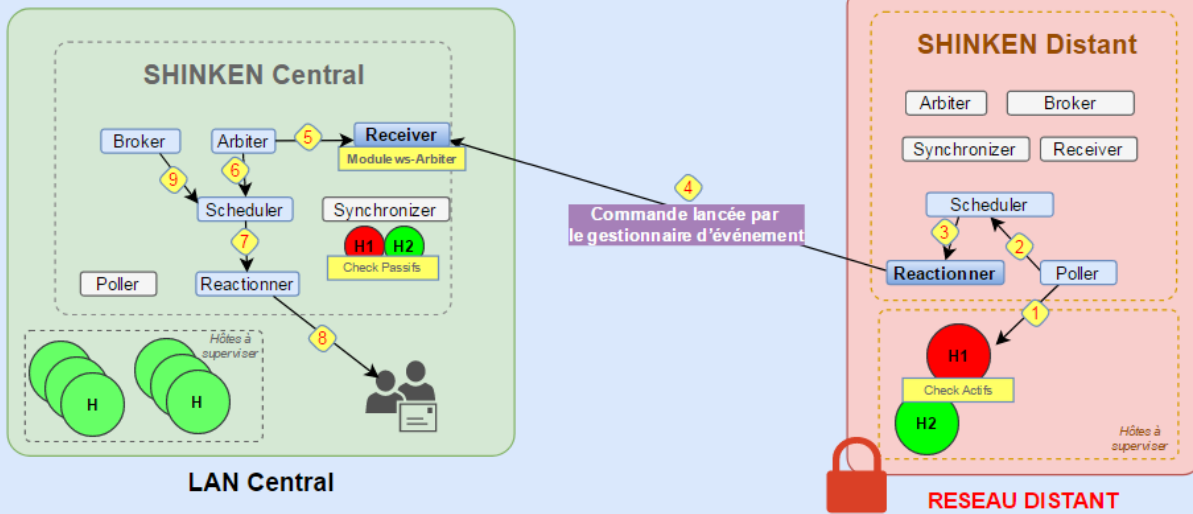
SHINKEN Central

Broker

Arbiter

5

Receiver

Module ws-Arbiter

9

6

Scheduler

Synchronizer

7

H1

H2

Check Passifs

Poller

Reactionner

8

Hôtes à superviser

H

H

LAN Central

4

Commande lancée par le gestionnaire d'événement

SHINKEN Distant

Arbiter

Broker

Synchronizer

Receiver

Scheduler

3

2

Reactionner

Poller

1

H1

Check Actifs

H2

Hôtes à superviser

RESEAU DISTANT